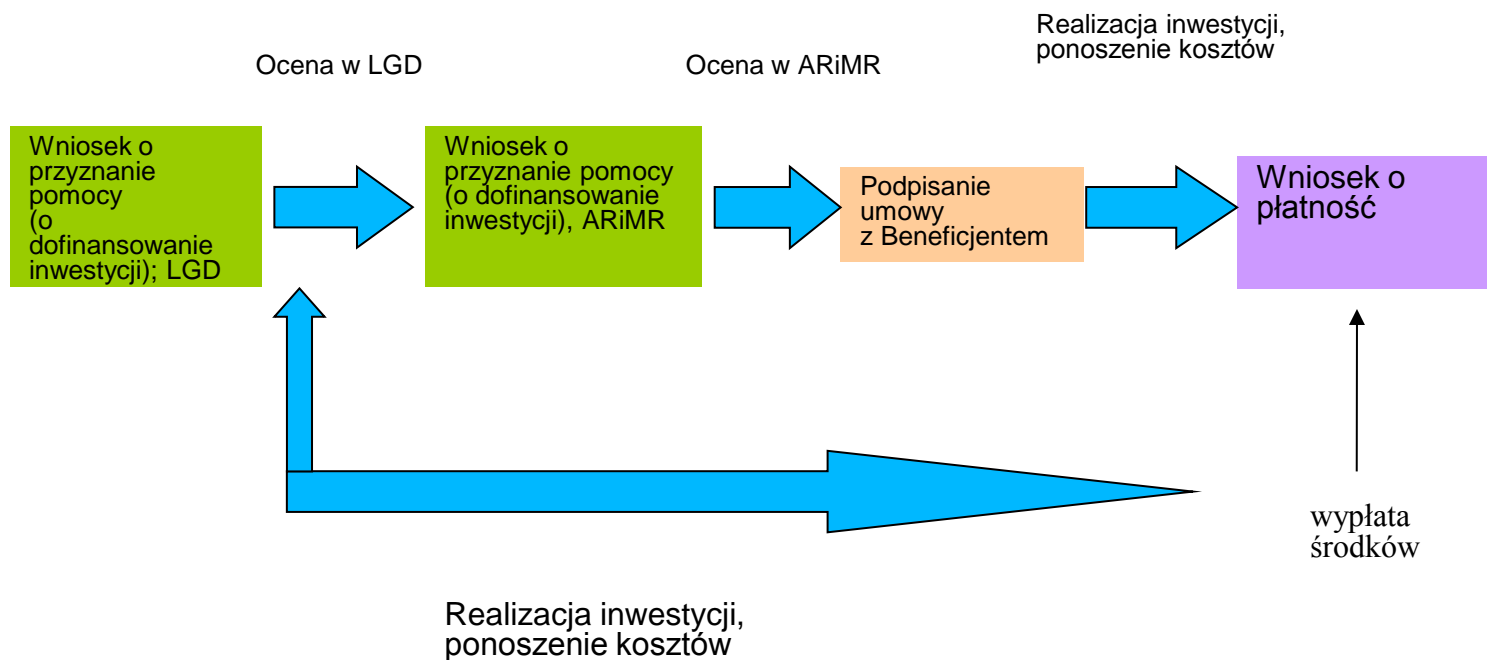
Realizacja inwestycji, ponoszenie kosztów

Ocena w LGD

Ocena w ARiMR

Wniosek o przyznanie pomocy (o dofinansowanie inwestycji); LGD

Wniosek o przyznanie pomocy (o dofinansowanie inwestycji), ARiMR

Podpisanie umowy z Beneficjentem

Wniosek o płatność

wypłata środków

Realizacja inwestycji, ponoszenie kosztów